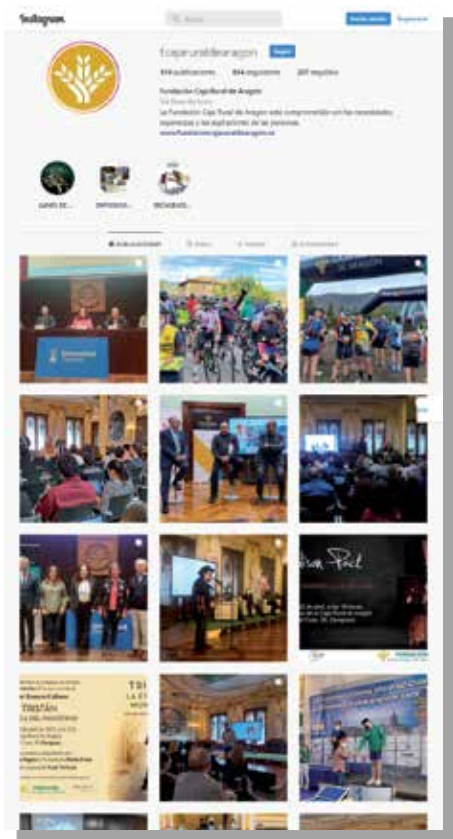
Instagram

Buscar

Iniciar sesión Regístrate

fcajaruraldearagon Seguir

934 publicaciones 884 seguidores 269 seguidos

Fundación Caja Rural de Aragón

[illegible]

La Fundación Caja Rural de Aragón está comprometida con las necesidades, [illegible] y las aspiraciones de las personas.

www.fundacioncajaruraldearagon.es

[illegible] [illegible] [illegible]

PUBLICACIONES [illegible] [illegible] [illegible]

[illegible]